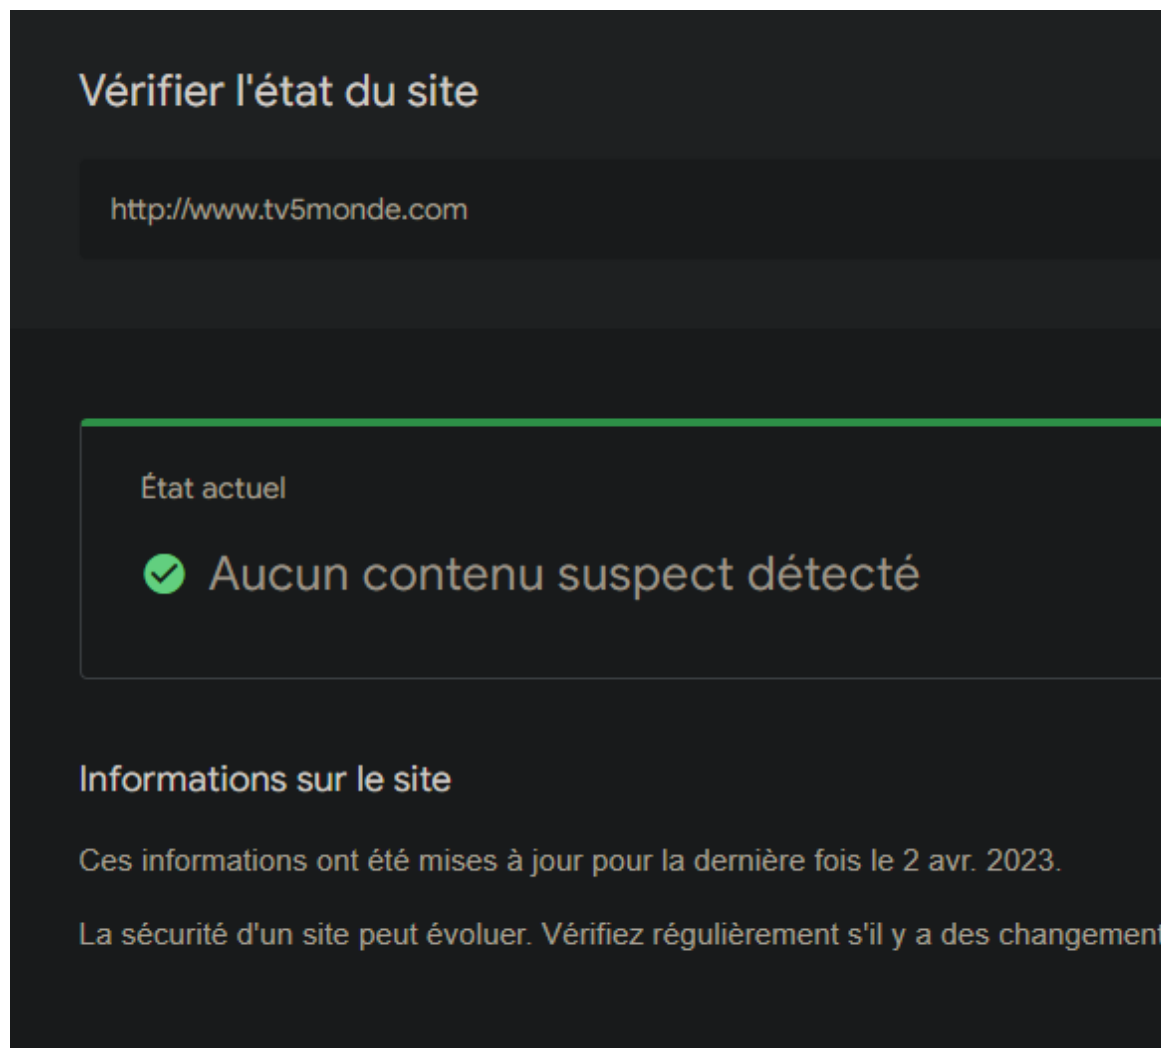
Vérifier l'état du site

http://www.tv5monde.com

État actuel

Aucun contenu suspect détecté

Informations sur le site

Ces informations ont été mises à jour pour la dernière fois le 2 avr. 2023.

La sécurité d'un site peut évoluer. Vérifiez régulièrement s'il y a des changement